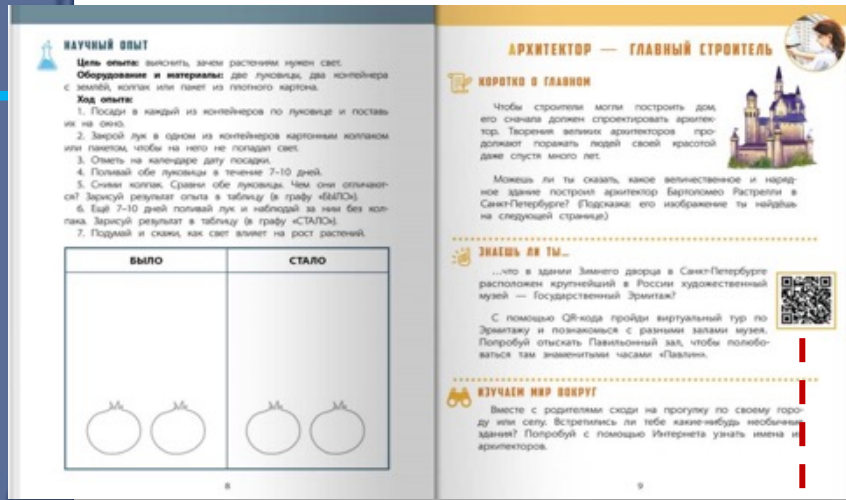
НАУЧНЫЙ ОПЫТ

**Цель опыта:** выяснить, зачем растениям нужен свет.

**Оборудование и материалы:** две луковицы, два контейнера с землёй, колпак или пакет из плотного картона.

**Ход опыта:**

1. Посади в каждый из контейнеров по луковице и поставь их на окно.
2. Закрой лук в одном из контейнеров картонным колпаком или пакетом, чтобы на него не попадал свет.
3. Отметь на календаре дату посадки.
4. Поливай обе луковицы в течение 7–10 дней.
5. Сними колпак. Сравни обе луковицы. Чем они отличаются? Зарисуй результат опыта в таблицу (в графу «БЫЛО»).
6. Ещё 7–10 дней поливай лук и наблюдай за ним без колпака. Зарисуй результат в таблицу (в графу «СТАЛО»).
7. Подумай и скажи, как свет влияет на рост растений.

| БЫЛО | СТАЛО |
|---|---|
| | |

8

АРХИТЕКТОР — ГЛАВНЫЙ СТРОИТЕЛЬ

КОРОТКО О ГЛАВНОМ

Чтобы строители могли построить дом, его сначала должен спроектировать архитектор. Творения великих архитекторов продолжают поражать людей своей красотой даже спустя много лет.

Можешь ли ты сказать, какое величественное и нарядное здание построил архитектор Бартоломео Растрелли в Санкт-Петербурге? (Подсказка: его изображение ты найдёшь на следующей странице.)

ЗНАЕШЬ ЛИ ТЫ...

...что в здании Зимнего дворца в Санкт-Петербурге расположен крупнейший в России художественный музей — Государственный Эрмитаж?

С помощью QR-кода пройди виртуальный тур по Эрмитажу и познакомься с разными залами музея. Попробуй отыскать Павильонный зал, чтобы полюбоваться там знаменитыми часами «Павлин».

ИЗУЧАЕМ МИР ВОКРУГ

Вместе с родителями сходи на прогулку по своему городу или селу. Встретились ли тебе какие-нибудь необычные здания? Попробуй с помощью Интернета узнать имена их архитекторов.

9